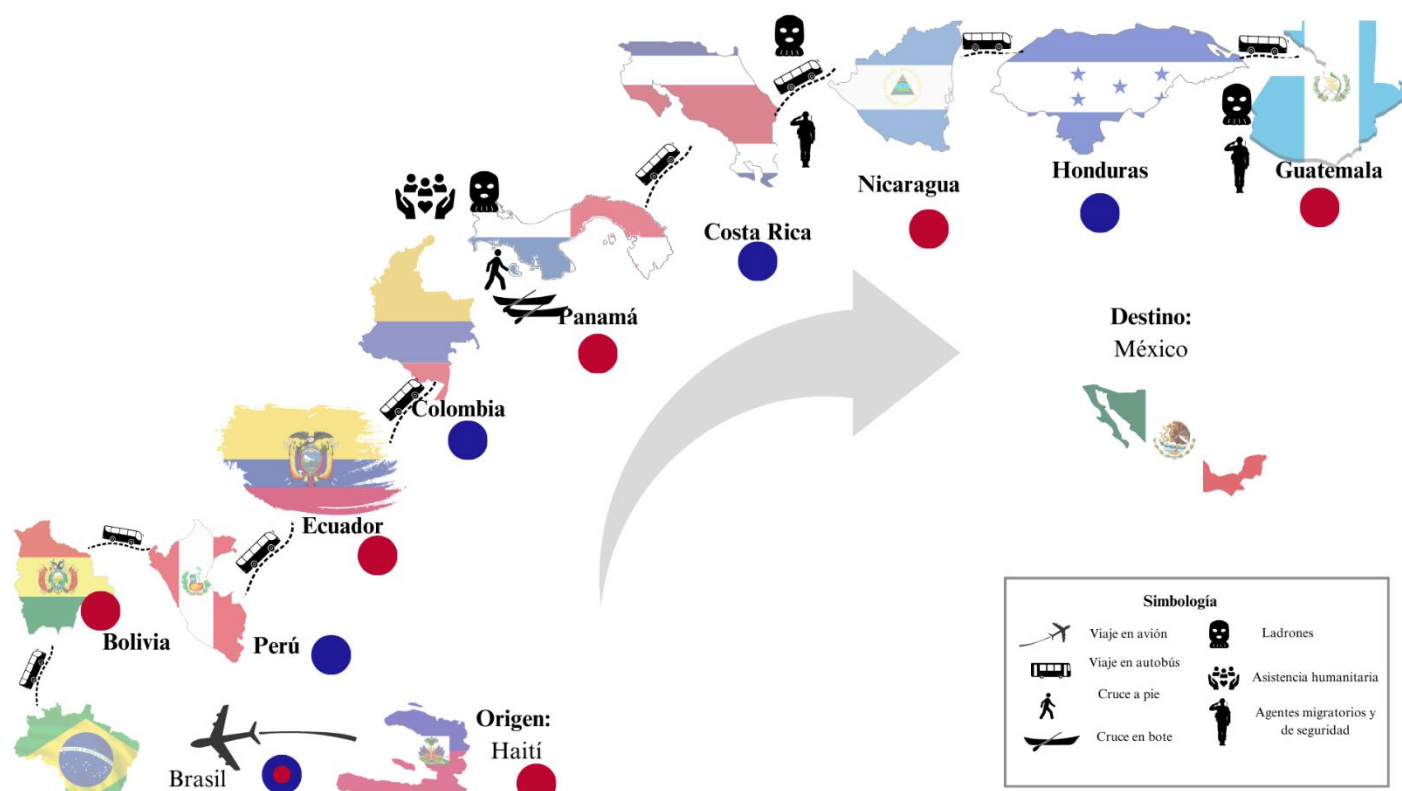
Nicaragua

Honduras

Guatemala

Costa Rica

Panamá

Colombia

Ecuador

Bolivia

Perú

Brasil

Origen:
Haití

Destino:
México

Simbología

Viaje en avión

Viaje en autobús

Cruce a pie

Cruce en bote

Ladrones

Asistencia humanitaria

Agentes migratorios y de seguridad